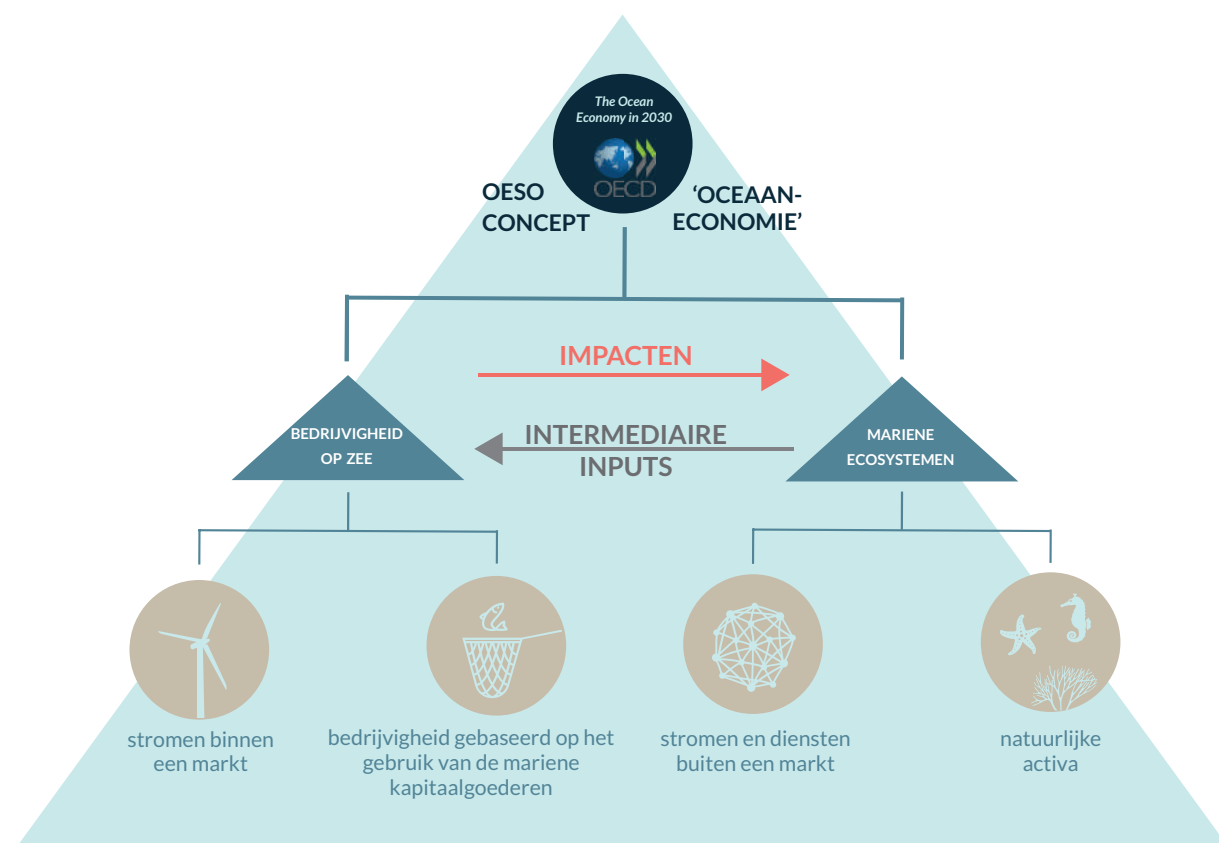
The Ocean Economy in 2030

OECD

OESO CONCEPT

'OCEAAN-ECONOMIE'

IMPACTEN

BEDRIJVIGHEID OP ZEE

INTERMEDIAIRE INPUTS

MARIENE ECOSYSTEMEN

stromen binnen een markt

bedrijvigheid gebaseerd op het gebruik van de mariene kapitaalgoederen

stromen en diensten buiten een markt

natuurlijke activa